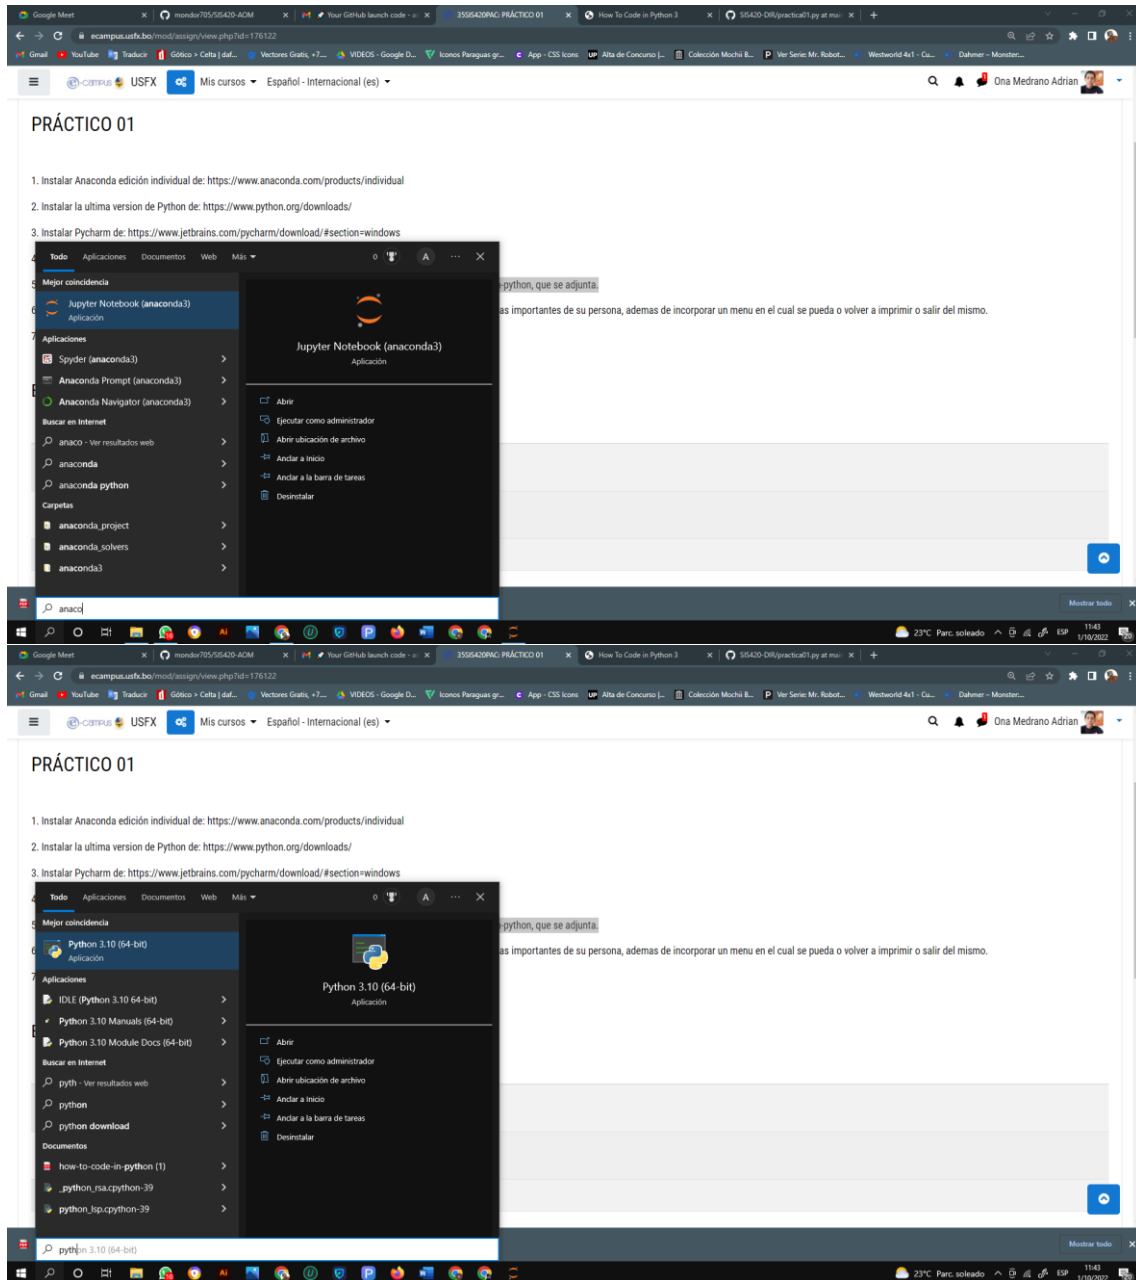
Google Meet | mondor705/SIS420-AOM | Your GitHub launch code | 3SSIS420PAC: PRÁCTICO 01 | How To Code in Python 3 | SIS420-DIR/practica01.py at mai

ecampus.usfx.bo/mod/assign/view.php?id=176122

Gmail | YouTube | Traducir | Gótico > Celta | daf... | Vectores Gratis, +7... | VIDEOS - Google D... | Iconos Paraguas gr... | App - CSS Icons | Alta de Concurso |... | Colección Mochii B... | Ver Serie: Mr. Robot... | Westworld 4x1 - Cu... | Dahmer - Monster...

e-campus USFX | Mis cursos | Español - Internacional (es) | Ona Medrano Adrian

PRÁCTICO 01

1. Instalar Anaconda edición individual de: https://www.anaconda.com/products/individual

2. Instalar la ultima version de Python de: https://www.python.org/downloads/

3. Instalar Pycharm de: https://www.jetbrains.com/pycharm/download/#section=windows

-python, que se adjunta.

as importantes de su persona, ademas de incorporar un menu en el cual se pueda o volver a imprimir o salir del mismo.

Todo | Aplicaciones | Documentos | Web | Más | 0 | A

Mejor coincidencia
Jupyter Notebook (anaconda3)
Aplicación

Aplicaciones
Spyder (anaconda3)
Anaconda Prompt (anaconda3)
Anaconda Navigator (anaconda3)

Buscar en Internet
anaco - Ver resultados web
anaconda
anaconda python

Carpetas
anaconda_project
anaconda_solvers
anaconda3

Jupyter Notebook (anaconda3)
Aplicación

Abrir
Ejecutar como administrador
Abrir ubicación de archivo
Anclar a Inicio
Anclar a la barra de tareas
Desinstalar

anaco

Mostrar todo

23°C Parc. soleado | ESP | 11:43 | 1/10/2022

Google Meet | mondor705/SIS420-AOM | Your GitHub launch code | 3SSIS420PAC: PRÁCTICO 01 | How To Code in Python 3 | SIS420-DIR/practica01.py at mai

ecampus.usfx.bo/mod/assign/view.php?id=176122

e-campus USFX | Mis cursos | Español - Internacional (es) | Ona Medrano Adrian

PRÁCTICO 01

1. Instalar Anaconda edición individual de: https://www.anaconda.com/products/individual

2. Instalar la ultima version de Python de: https://www.python.org/downloads/

3. Instalar Pycharm de: https://www.jetbrains.com/pycharm/download/#section=windows

-python, que se adjunta.

as importantes de su persona, ademas de incorporar un menu en el cual se pueda o volver a imprimir o salir del mismo.

Todo | Aplicaciones | Documentos | Web | Más | 0 | A

Mejor coincidencia
Python 3.10 (64-bit)
Aplicación

Aplicaciones
IDLE (Python 3.10 64-bit)
Python 3.10 Manuals (64-bit)
Python 3.10 Module Docs (64-bit)

Buscar en Internet
pyth - Ver resultados web
python
python download

Documentos
how-to-code-in-python (1)
_python_rsa.cpython-39
python_lsp.cpython-39

Python 3.10 (64-bit)
Aplicación

Abrir
Ejecutar como administrador
Abrir ubicación de archivo
Anclar a Inicio
Anclar a la barra de tareas
Desinstalar

python 3.10 (64-bit)

Mostrar todo

23°C Parc. soleado | ESP | 11:43 | 1/10/2022